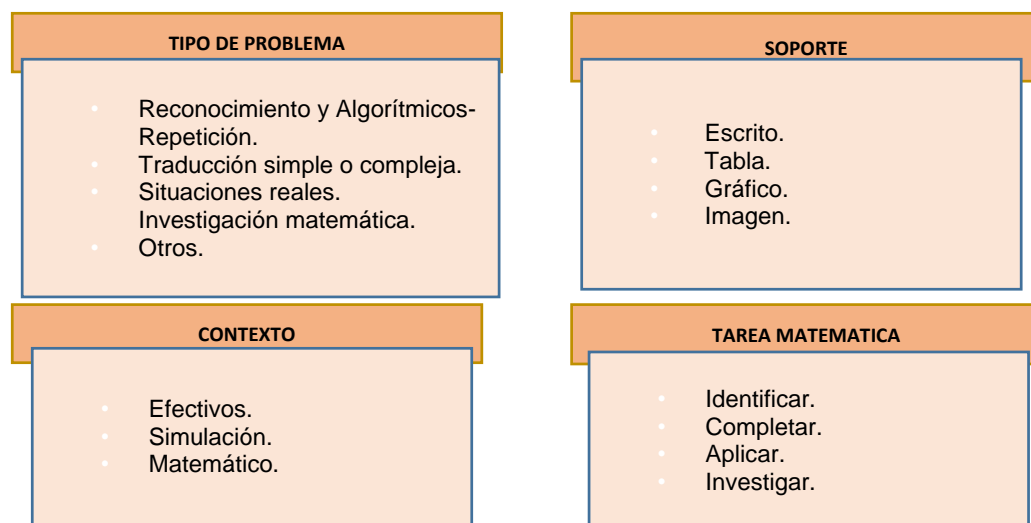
TIPO DE PROBLEMA

- Reconocimiento y Algorítmicos-Repetición.
- Traducción simple o compleja.
- Situaciones reales.
Investigación matemática.
- Otros.

SOPORTE

- Escrito.
- Tabla.
- Gráfico.
- Imagen.

CONTEXTO

- Efectivos.
- Simulación.
- Matemático.

TAREA MATEMATICA

- Identificar.
- Completar.
- Aplicar.
- Investigar.